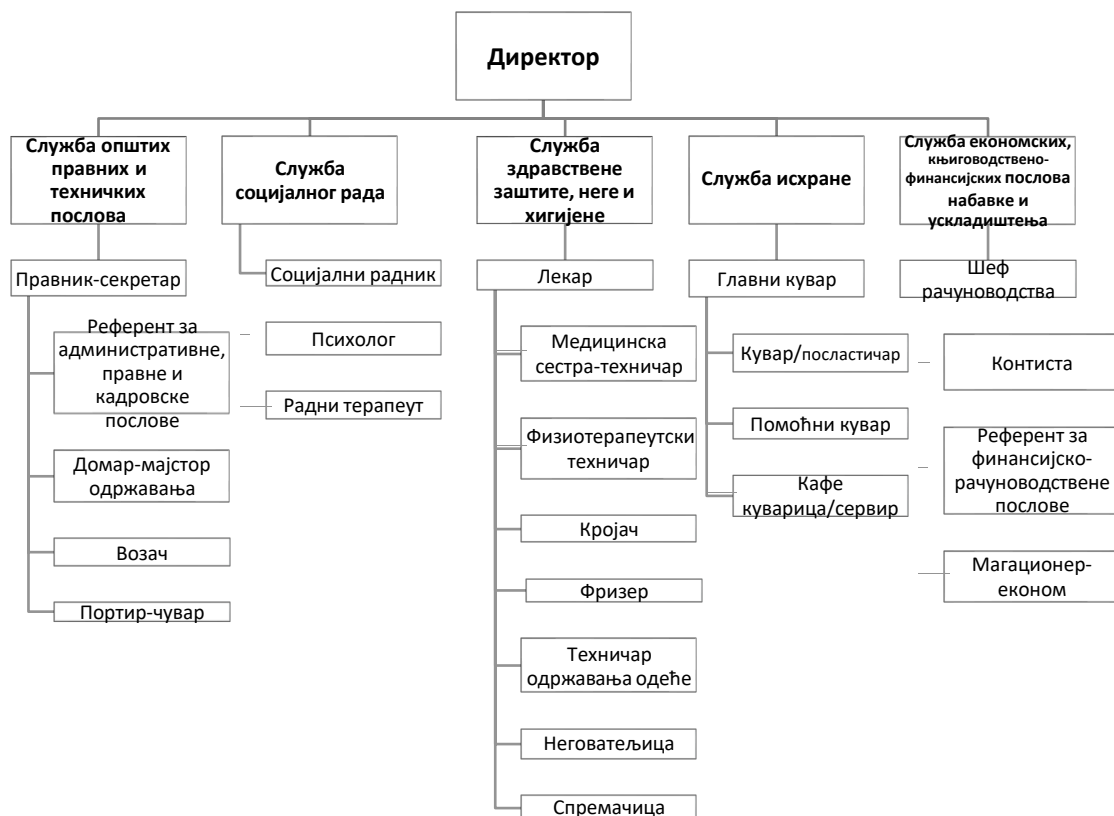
Директор

Служба општих правних и техничких послова

Правник-секретар

Референт за административне, правне и кадровске послове

Домар-мајстор одржавања

Возач

Портир-чувар

Служба социјалног рада

Социјални радник

Психолог

Радни терапеут

Служба здравствене заштите, неге и хигијене

Лекар

Медицинска сестра-техничар

Физиотерапеутски техничар

Кројач

Фризер

Техничар одржавања одеће

Неговатељица

Спремачица

Служба исхране

Главни кувар

Кувар/посластичар

Помоћни кувар

Кафе куварица/сервир

Служба економских, књиговодствено-финансијских послова набавке и ускладиштења

Шеф рачуноводства

Контиста

Референт за финансијско-рачуноводствене послове

Магационер-економ